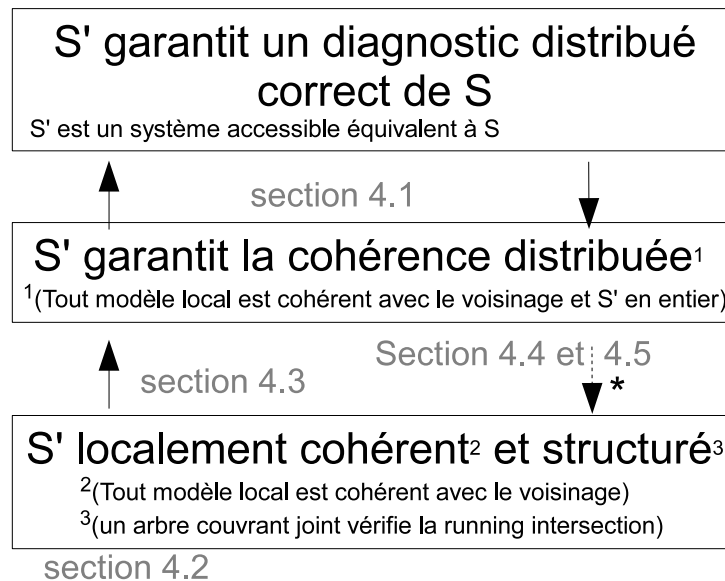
S' garantit un diagnostic distribué correct de S

S' est un système accessible équivalent à S

section 4.1

S' garantit la cohérence distribuée$^1$

$^1$(Tout modèle local est cohérent avec le voisinage et S' en entier)

section 4.3

Section 4.4 et 4.5

*

S' localement cohérent$^2$ et structuré$^3$

$^2$(Tout modèle local est cohérent avec le voisinage)

$^3$(un arbre couvrant joint vérifie la running intersection)

section 4.2